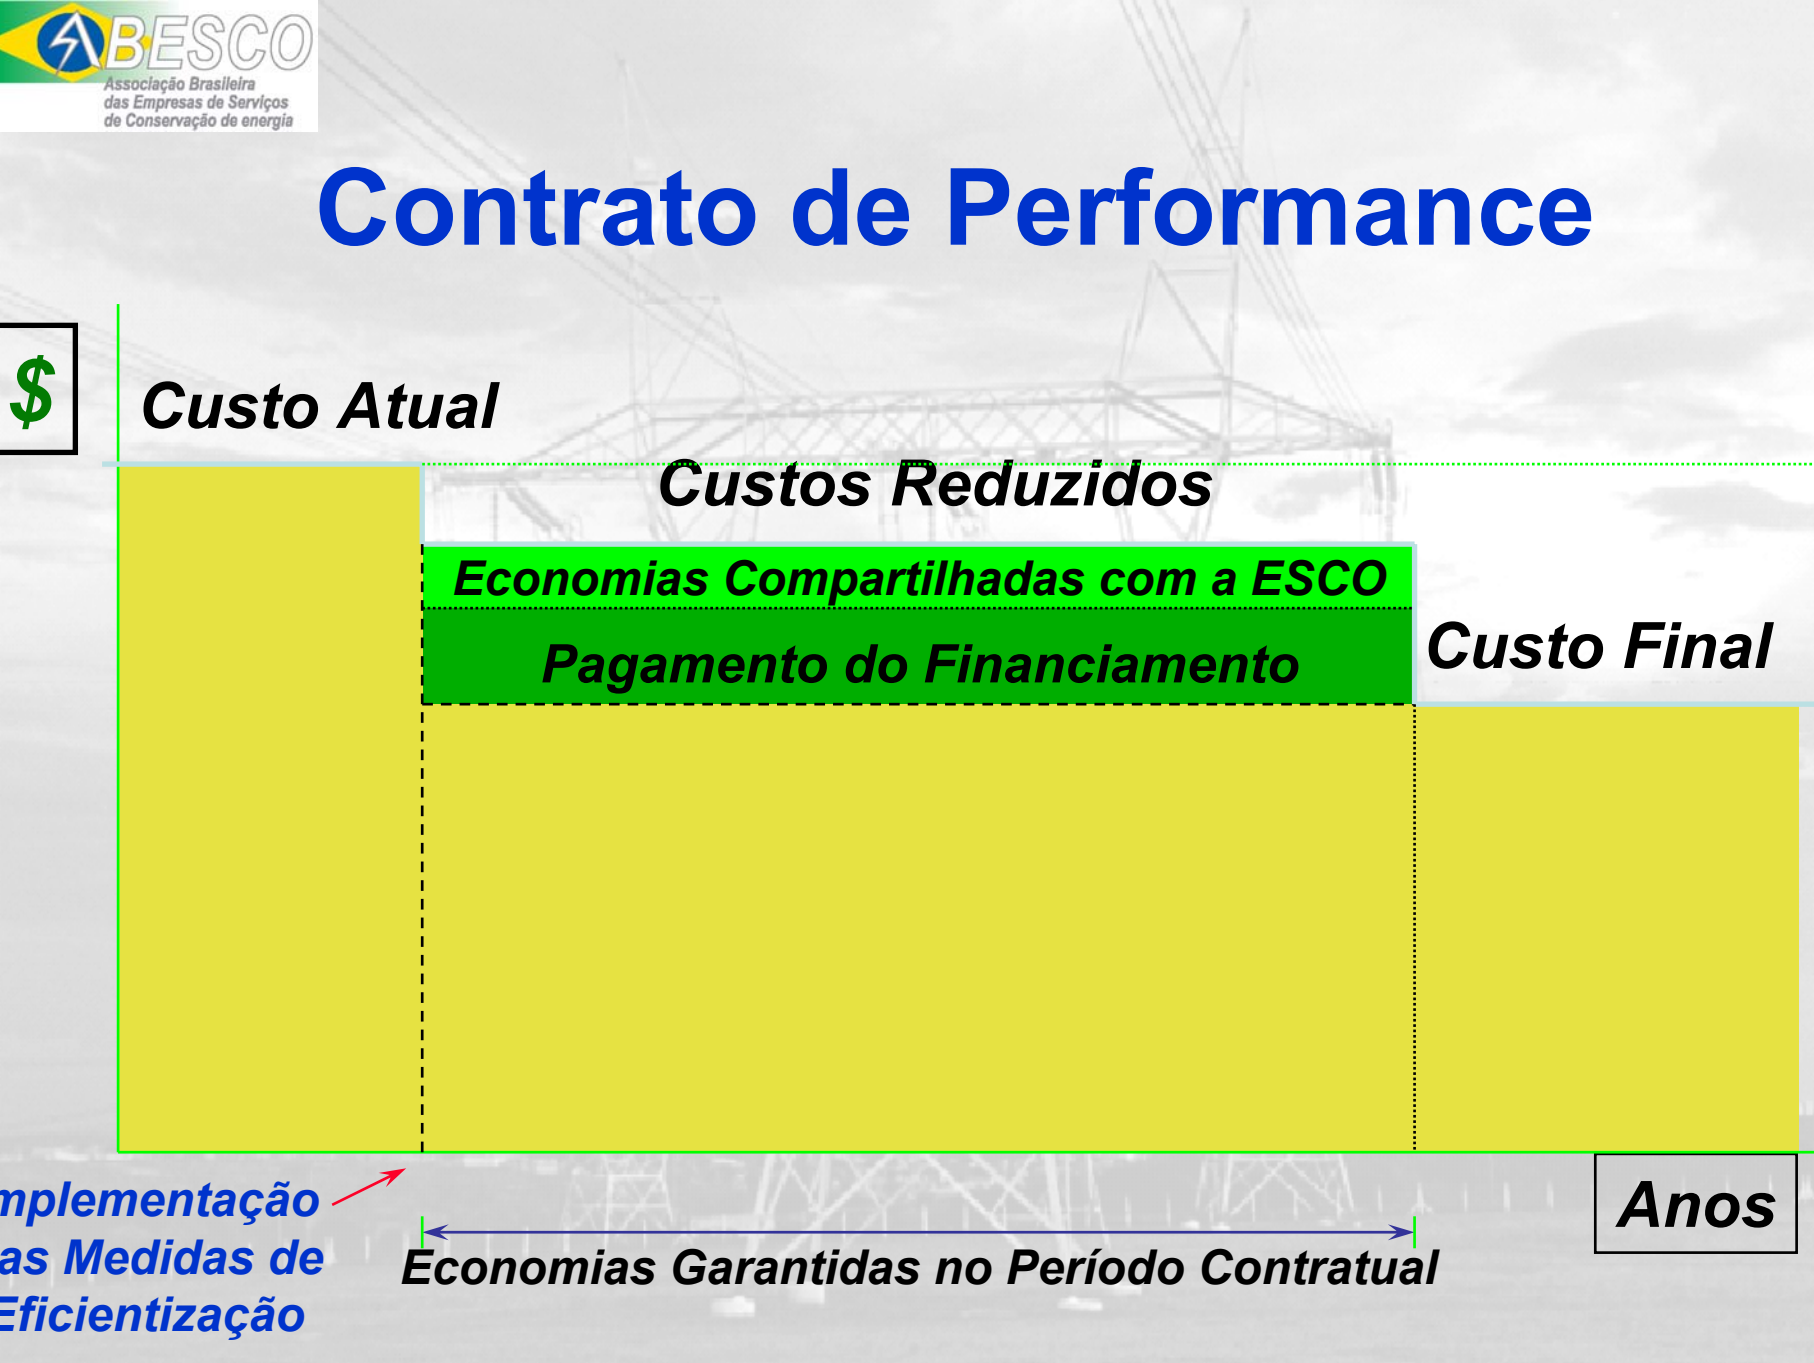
ABESCO
Associação Brasileira das Empresas de Serviços de Conservação de energia

Contrato de Performance

$

Custo Atual

Custos Reduzidos

Economias Compartilhadas com a ESCO

Pagamento do Financiamento

Custo Final

Anos

mplementação as Medidas de Eficientização

Economias Garantidas no Período Contratual